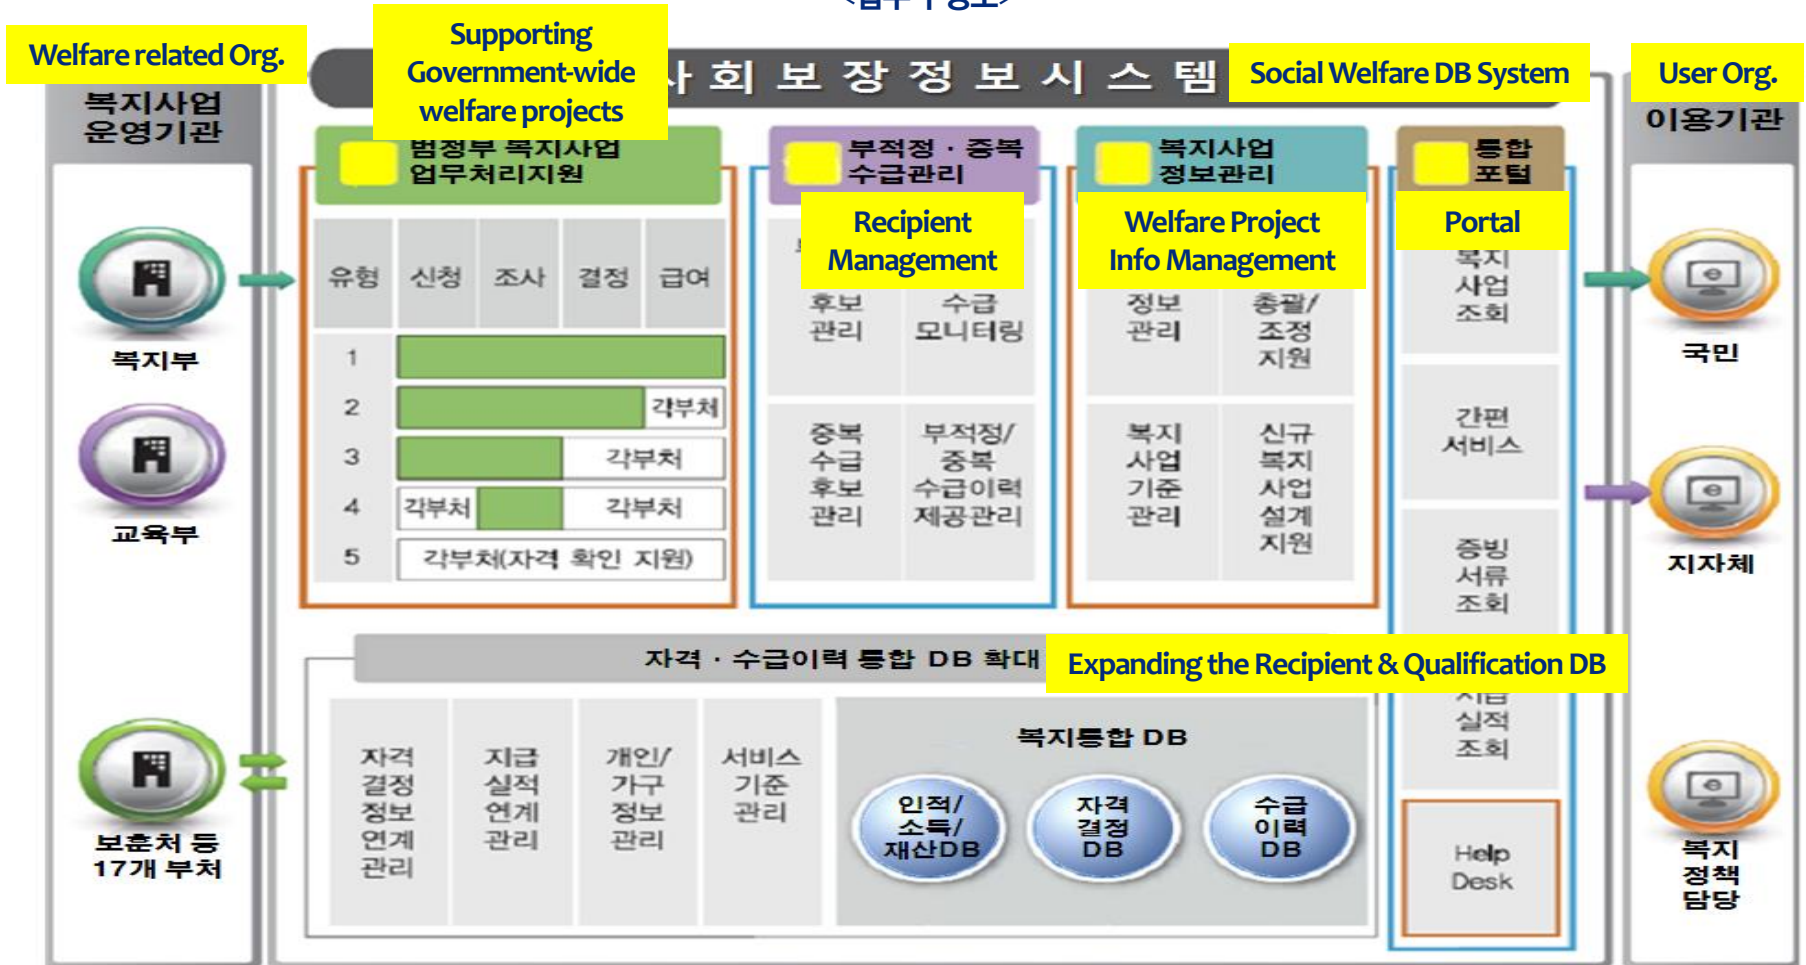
Welfare related Org.

복지사업 운영기관

Supporting Government-wide welfare projects

사 회 보 장 정 보 시 스 템

Social Welfare DB System

User Org.

이용기관

범정부 복지사업 업무처리지원

부적정 · 중복 수급관리

복지사업 정보관리

통합 포털

Recipient Management

Welfare Project Info Management

Portal

| 유형 | 신청 | 조사 | 결정 | 급여 |
|---|---|---|---|---|
| 1 | | | | |
| 2 | | | | 각부처 |
| 3 | | | 각부처 | |
| 4 | 각부처 | | 각부처 | |
| 5 | 각부처(자격 확인 지원) | | | |

후보 관리

수급 모니터링

중복 수급 후보 관리

부적정/ 중복 수급이력 제공관리

정보 관리

총괄/ 조정 지원

복지 사업 기준 관리

신규 복지 사업 설계 지원

복지 사업 조회

간편 서비스

증빙 서류 조회

지급 실적 조회

Help Desk

복지부

교육부

보훈처 등 17개 부처

국민

지자체

복지 정책 담당

자격 · 수급이력 통합 DB 확대

Expanding the Recipient & Qualification DB

자격 결정 정보 연계 관리

지급 실적 연계 관리

개인/ 가구 정보 관리

서비스 기준 관리

복지통합 DB

인적/ 소득/ 재산DB

자격 결정 DB

수급 이력 DB